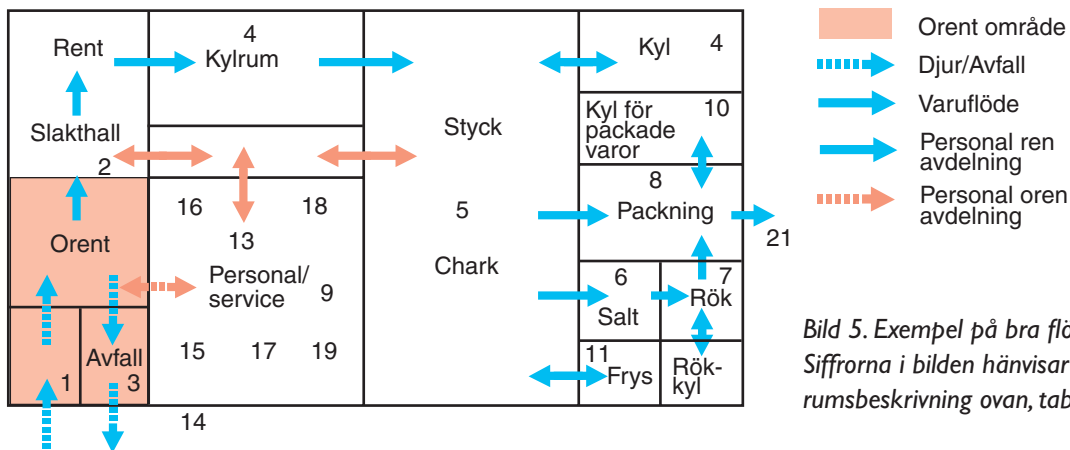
Rent

4
Kylrum

Kyl 4

Slakthall

2

Styck

Kyl för packade varor 10

8
Packning

16 18

13

5

Orent

Personal/ service 9

Chark

21

6
Salt

7
Rök

15 17 19

Avfall

1 3

11
Frys

Rök-kyl

14

Orent område
Djur/Avfall
Varuflöde
Personal ren avdelning
Personal oren avdelning

Bild 5. Exempel på bra fl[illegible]
Siffrorna i bilden hänvisar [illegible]
rumsbeskrivning ovan, tab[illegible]